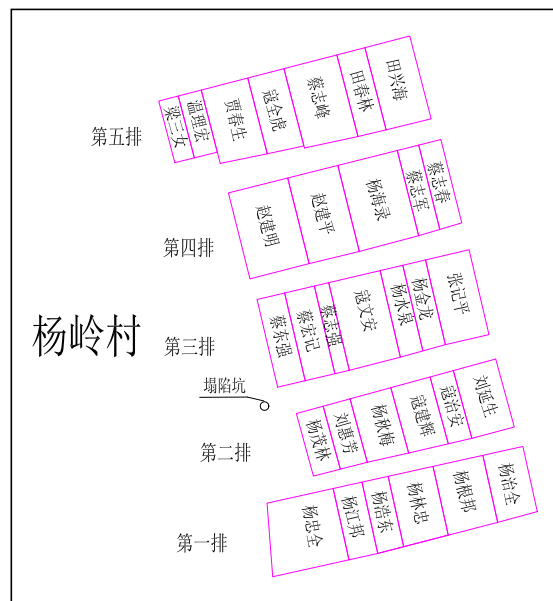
杨岭村

第五排
梁三女
温理宏
贾春生
寇全虎
蔡志峰
田春林
田兴海

第四排
赵建明
赵建平
杨海录
蔡志军
蔡志春

第三排
蔡东强
蔡宏记
蔡志强
寇文安
杨水泉
杨金龙
张记平

塌陷坑

第二排
杨茂林
刘惠芳
杨秋梅
寇建辉
寇治安
刘延生

第一排
杨忠全
杨江邦
杨浩东
杨林忠
杨根邦
杨治全